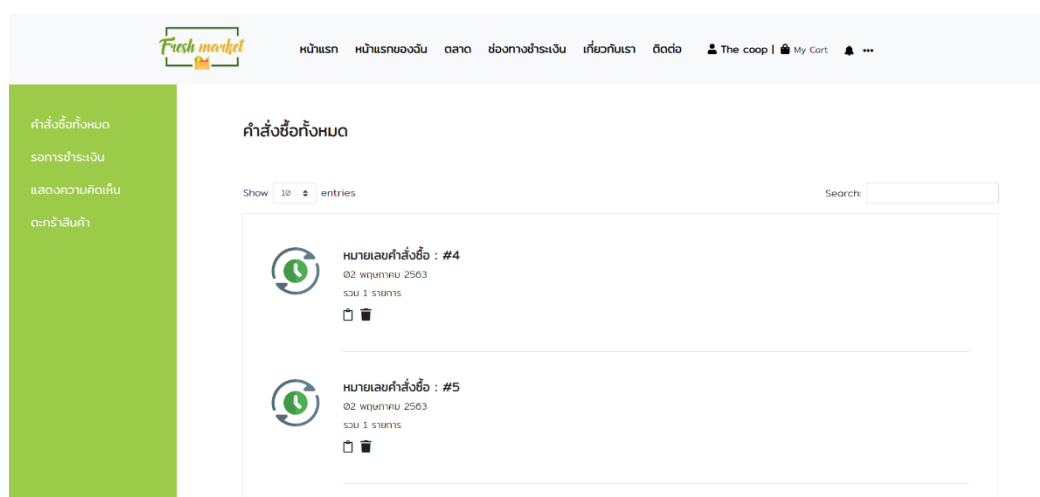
Fresh market

หน้าแรก หน้าแรกของฉัน ตลาด ช่องทางชำระเงิน เกี่ยวกับเรา ติดต่อ The coop | My Cart •••

คำสั่งซื้อทั้งหมด
รอการชำระเงิน
แสดงความคิดเห็น
ตะกร้าสินค้า

คำสั่งซื้อทั้งหมด

Show 10 entries

Search:

หมายเลขคำสั่งซื้อ : #4
02 พฤษภาคม 2563
รวม 1 รายการ

หมายเลขคำสั่งซื้อ : #5
02 พฤษภาคม 2563
รวม 1 รายการ